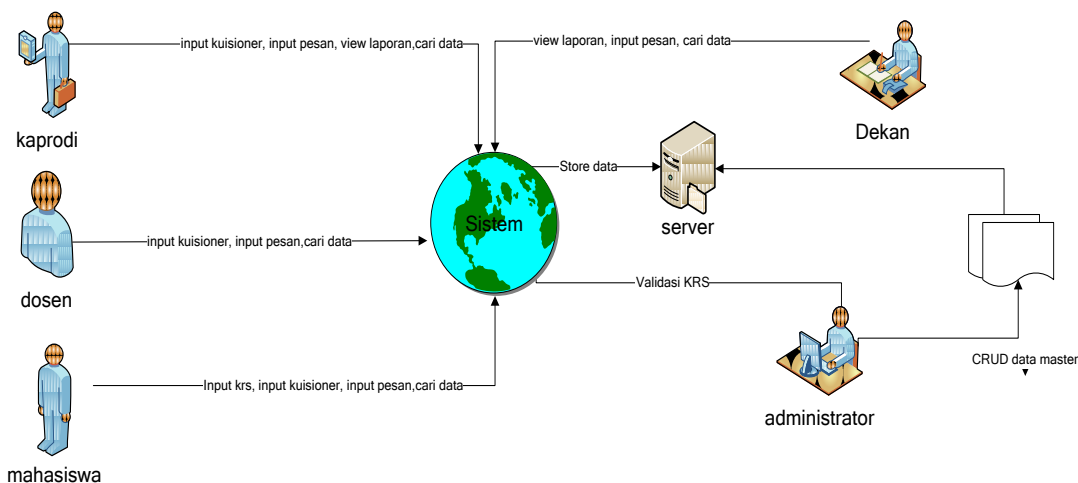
kaprodi

input kuisioner, input pesan, view laporan,cari data

view laporan, input pesan, cari data

Dekan

Store data

Sistem

server

dosen

input kuisioner, input pesan,cari data

Validasi KRS

CRUD data master

mahasiswa

Input krs, input kuisioner, input pesan,cari data

administrator